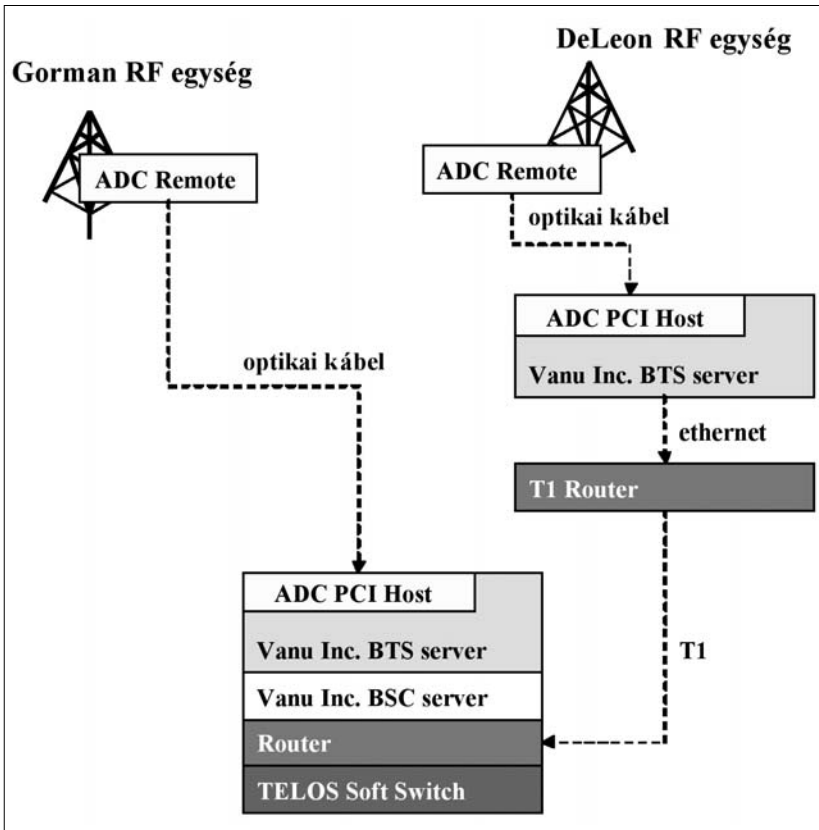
DeLeon RF egység

Gorman RF egység

ADC Remote

ADC Remote

optikai kábel

ADC PCI Host

optikai kábel

Vanu Inc. BTS server

ethernet

T1 Router

ADC PCI Host

T1

Vanu Inc. BTS server

Vanu Inc. BSC server

Router

TELOS Soft Switch